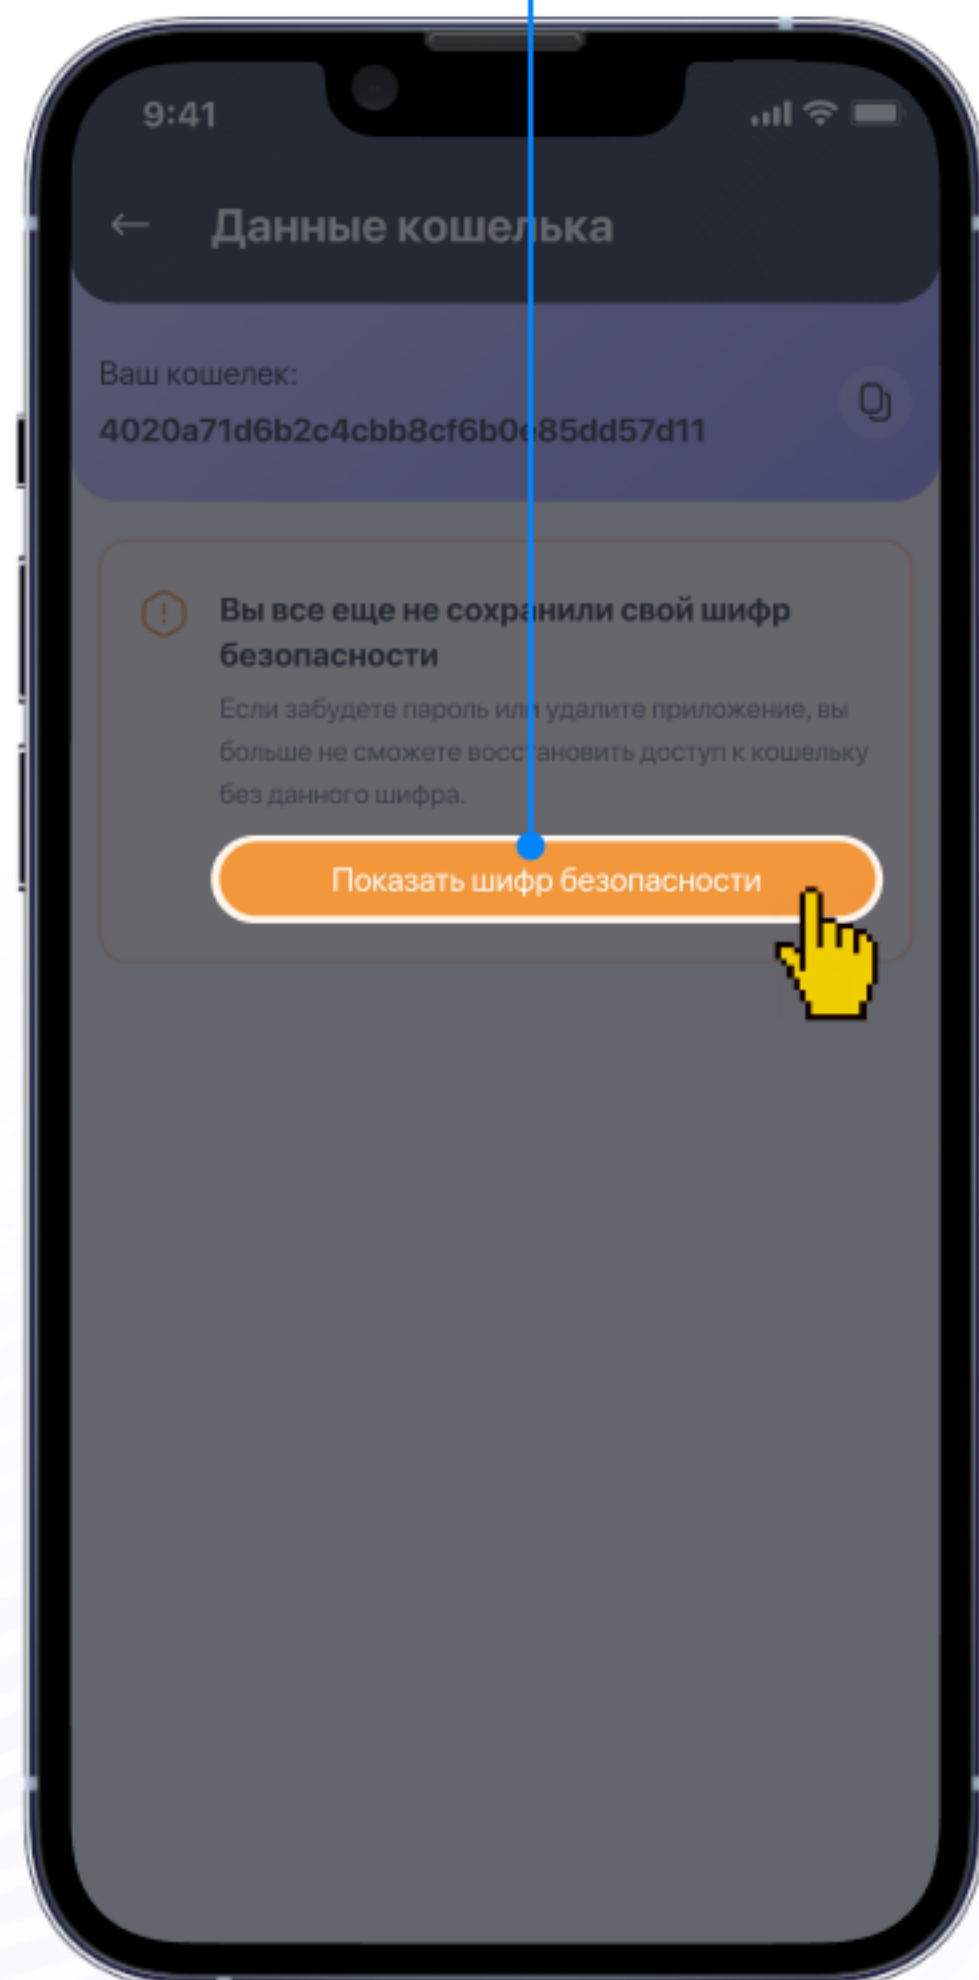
9:41

Данные кошелька

Ваш кошелек:
4020a71d6b2c4cbb8cf6b0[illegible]85dd57d11

Вы все еще не сохранили свой шифр безопасности

Если забудете пароль или удалите приложение, вы больше не сможете восстановить доступ к кошельку без данного шифра.

Показать шифр безопасности